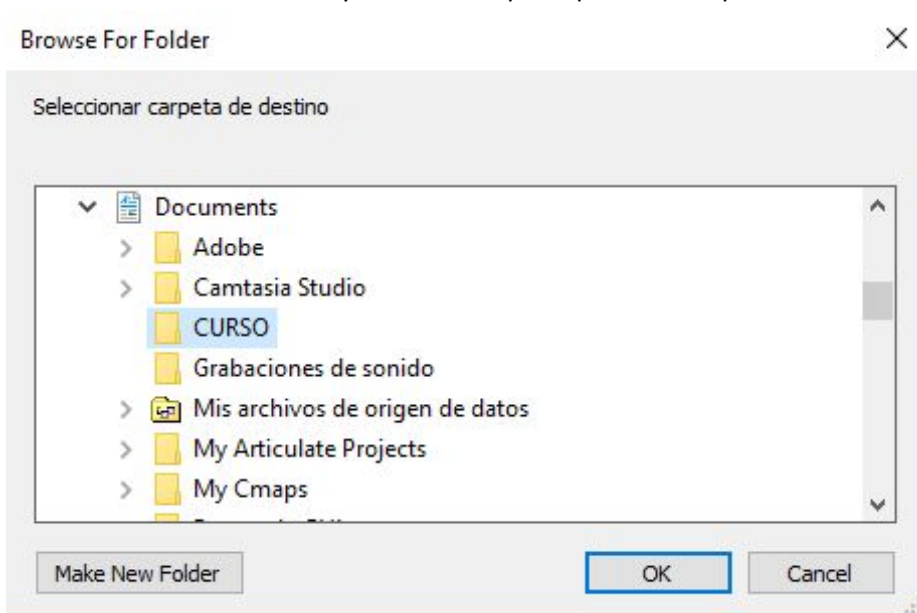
Browse For Folder

×

Seleccionar carpeta de destino

Documents
Adobe
Camtasia Studio
CURSO
Grabaciones de sonido
Mis archivos de origen de datos
My Articulate Projects
My Cmaps
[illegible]

Make New Folder

OK

Cancel